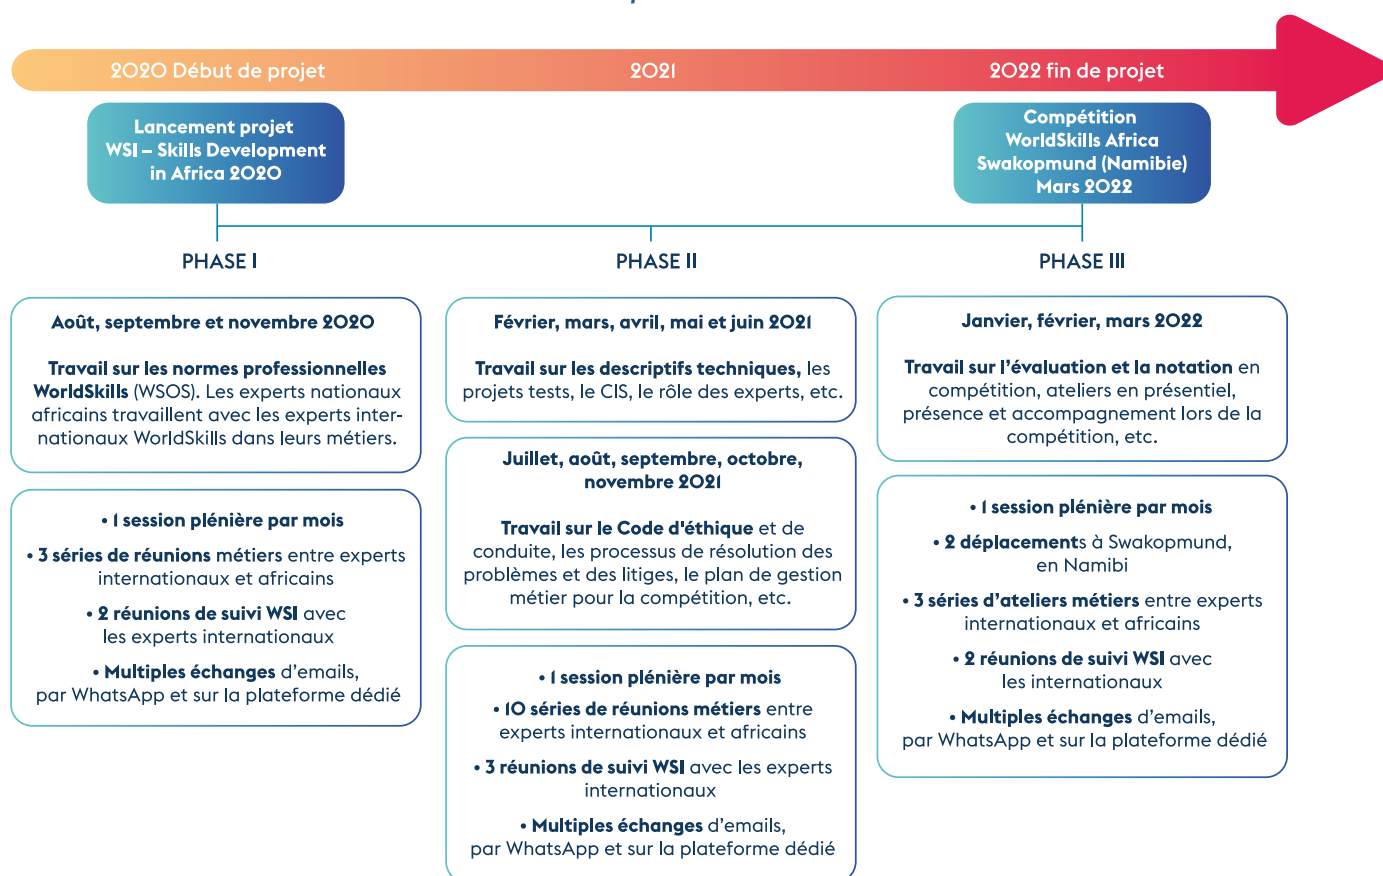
2020 Début de projet

2021

2022 fin de projet

Lancement projet WSI – Skills Development in Africa 2020

Compétition WorldSkills Africa Swakopmund (Namibie) Mars 2022

PHASE I

PHASE II

PHASE III

Août, septembre et novembre 2020

Travail sur les normes professionnelles WorldSkills (WSOS). Les experts nationaux africains travaillent avec les experts internationaux WorldSkills dans leurs métiers.

• 1 session plénière par mois

• 3 séries de réunions métiers entre experts internationaux et africains

• 2 réunions de suivi WSI avec les experts internationaux

• Multiples échanges d'emails, par WhatsApp et sur la plateforme dédié

Février, mars, avril, mai et juin 2021

Travail sur les descriptifs techniques, les projets tests, le CIS, le rôle des experts, etc.

Juillet, août, septembre, octobre, novembre 2021

Travail sur le Code d'éthique et de conduite, les processus de résolution des problèmes et des litiges, le plan de gestion métier pour la compétition, etc.

• 1 session plénière par mois

• 10 séries de réunions métiers entre experts internationaux et africains

• 3 réunions de suivi WSI avec les experts internationaux

• Multiples échanges d'emails, par WhatsApp et sur la plateforme dédié

Janvier, février, mars 2022

Travail sur l'évaluation et la notation en compétition, ateliers en présentiel, présence et accompagnement lors de la compétition, etc.

• 1 session plénière par mois

• 2 déplacements à Swakopmund, en Namibi

• 3 séries d'ateliers métiers entre experts internationaux et africains

• 2 réunions de suivi WSI avec les internationaux

• Multiples échanges d'emails, par WhatsApp et sur la plateforme dédié